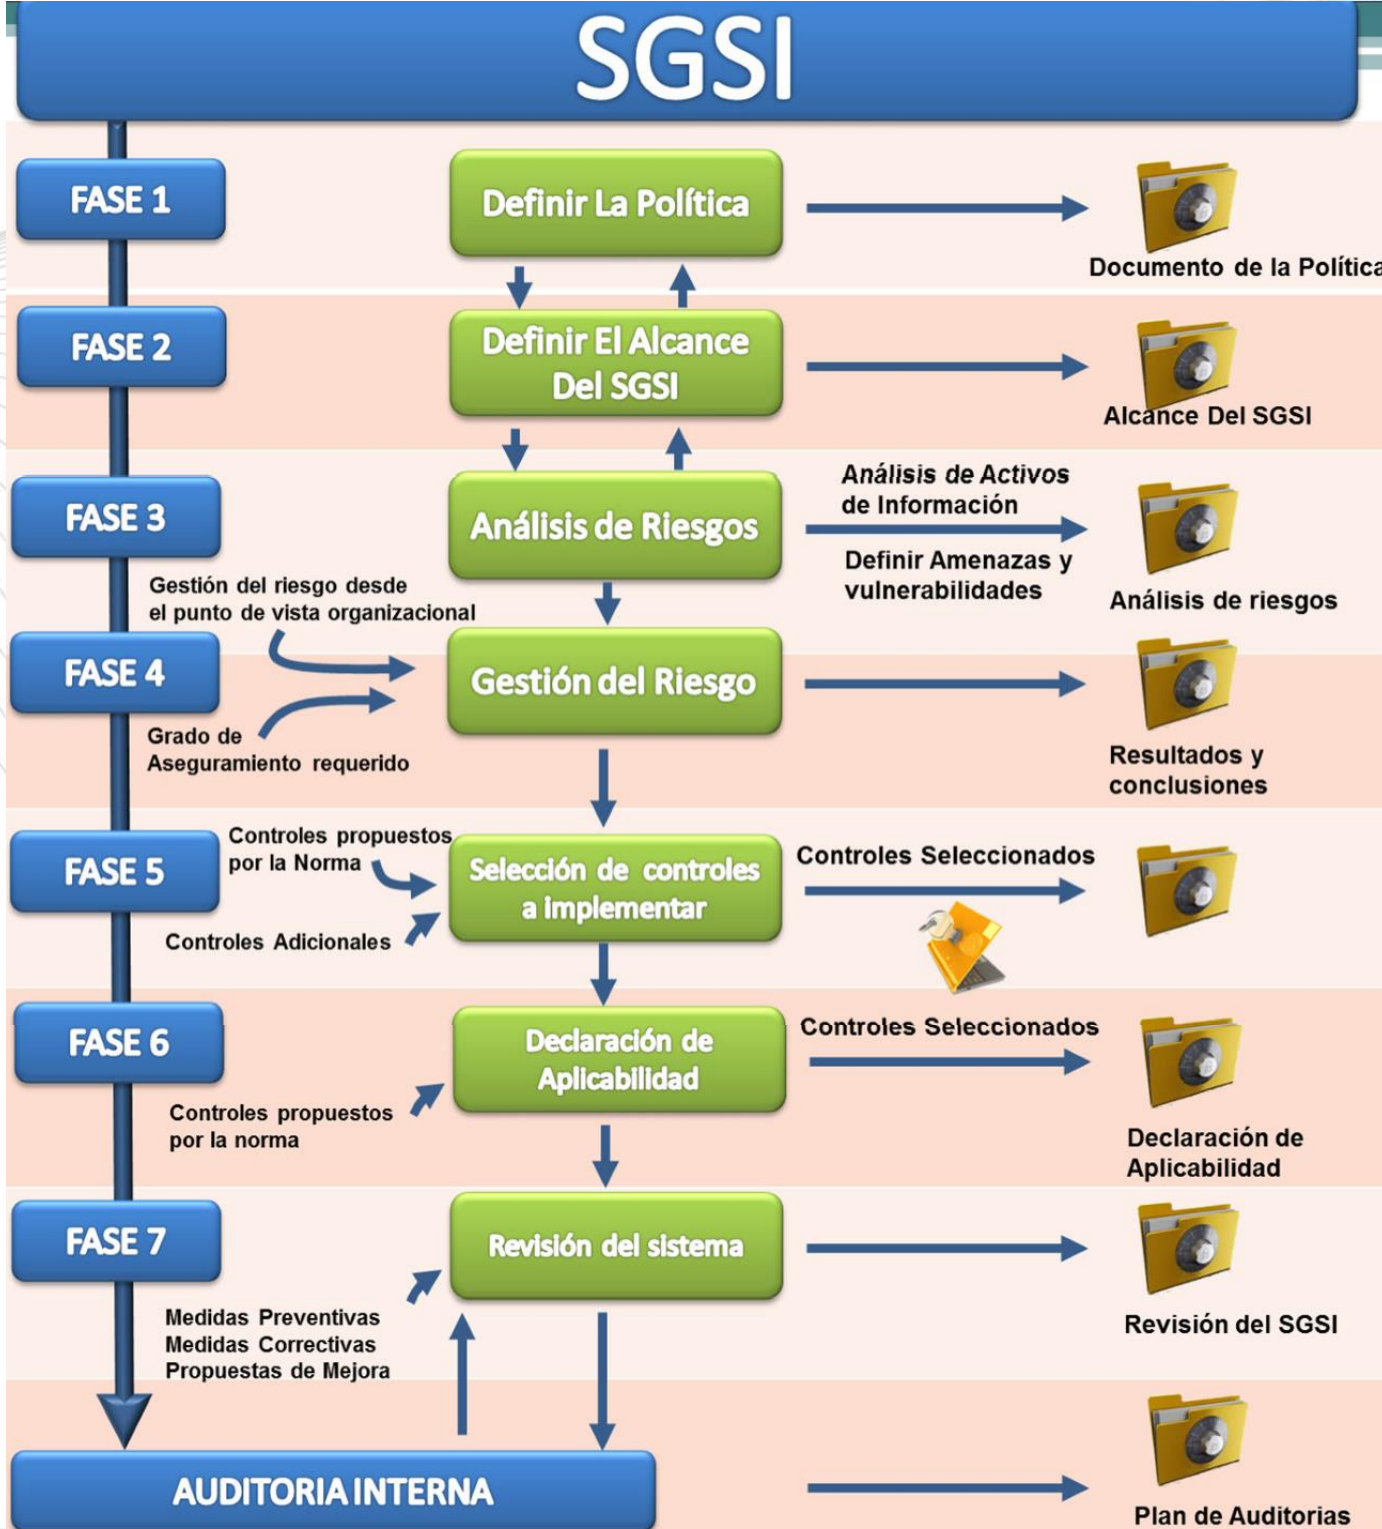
SGSI

FASE 1

Definir La Política

Documento de la Política

FASE 2

Definir El Alcance Del SGSI

Alcance Del SGSI

FASE 3

Análisis de Riesgos

Análisis de Activos de Información

Definir Amenazas y vulnerabilidades

Análisis de riesgos

Gestión del riesgo desde el punto de vista organizacional

FASE 4

Gestión del Riesgo

Grado de Aseguramiento requerido

Resultados y conclusiones

FASE 5

Controles propuestos por la Norma

Selección de controles a implementar

Controles Adicionales

Controles Seleccionados

FASE 6

Declaración de Aplicabilidad

Controles Seleccionados

Controles propuestos por la norma

Declaración de Aplicabilidad

FASE 7

Revisión del sistema

Revisión del SGSI

Medidas Preventivas
Medidas Correctivas
Propuestas de Mejora

AUDITORIA INTERNA

Plan de Auditorias